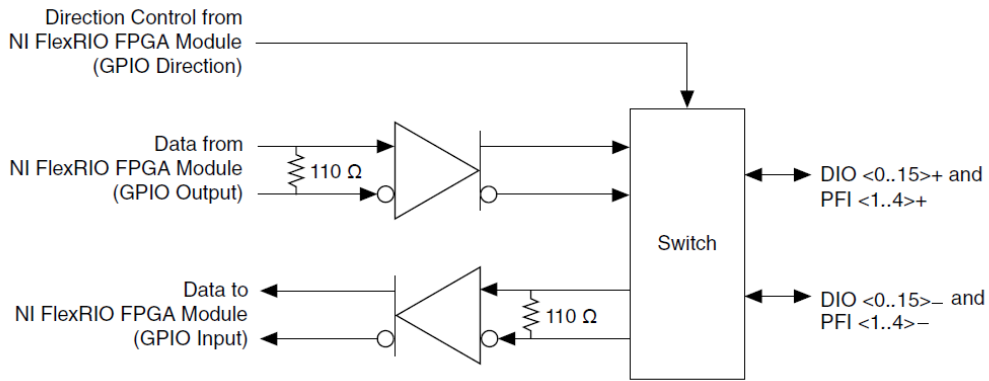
Direction Control from
NI FlexRIO FPGA Module
(GPIO Direction)

Data from
NI FlexRIO FPGA Module
(GPIO Output)

110 Ω

Switch

DIO <0..15>+ and
PFI <1..4>+

Data to
NI FlexRIO FPGA Module
(GPIO Input)

110 Ω

DIO <0..15>– and
PFI <1..4>–